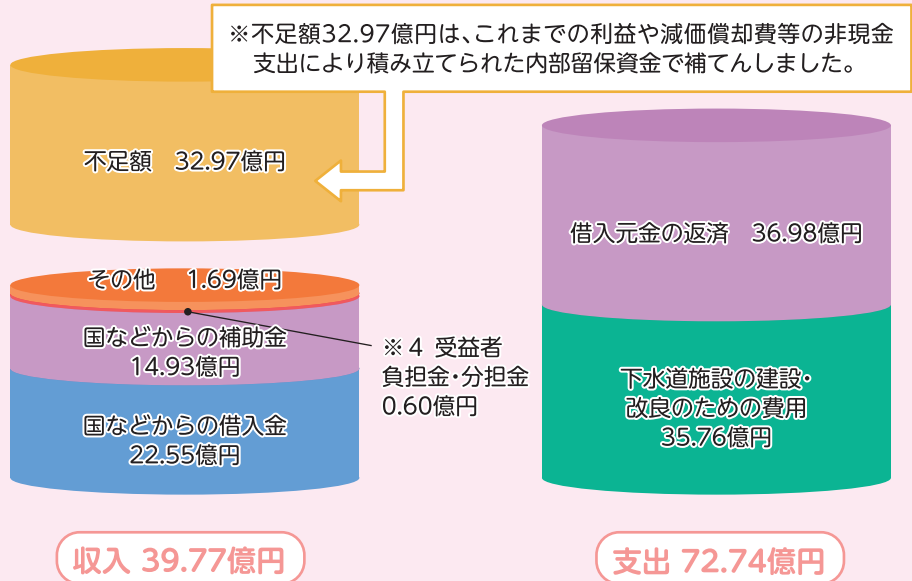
※不足額32.97億円は、これまでの利益や減価償却費等の非現金支出により積み立てられた内部留保資金で補てんしました。

不足額　32.97億円

その他　1.69億円

国などからの補助金
14.93億円

国などからの借入金
22.55億円

※4 受益者
負担金・分担金
0.60億円

借入元金の返済　36.98億円

下水道施設の建設・
改良のための費用
35.76億円

収入 39.77億円

支出 72.74億円